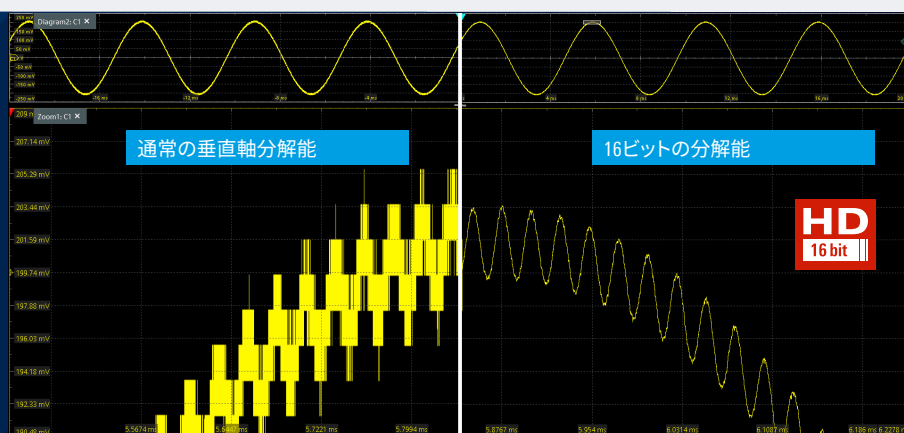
Diagram2: C1 ×

250 mV
150 mV
100 mV
50 mV
0 V
-50 mV
-100 mV
-150 mV
-250 mV

-16 ms
-12 ms
-8 ms
-4 ms
4 ms
8 ms
12 ms
16 ms

Zoom1: C1 ×

通常の垂直軸分解能

16ビットの分解能

HD
16 bit

209 mV
207.14 mV
205.29 mV
203.44 mV
201.59 mV
199.74 mV
197.88 mV
196.03 mV
194.18 mV
192.33 mV

5.5674 ms
5.6447 ms
5.7221 ms
5.7994 ms
5.8767 ms
5.954 ms
6.0314 ms
6.1087 ms
6.186 ms
6.2278 ms